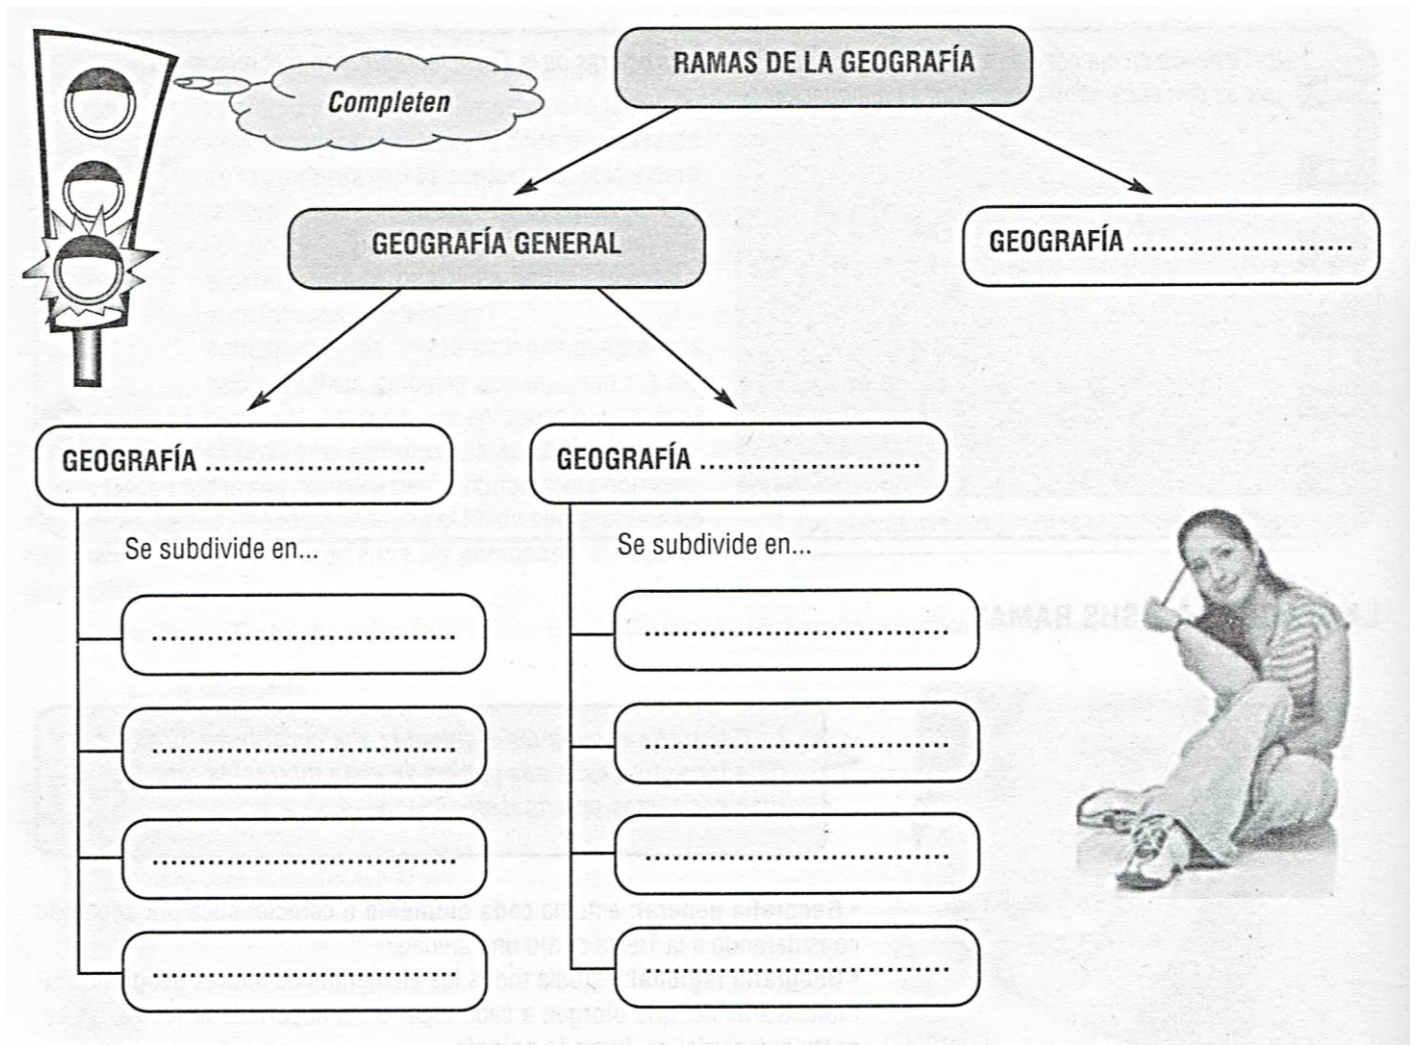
Completen

RAMAS DE LA GEOGRAFÍA

GEOGRAFÍA GENERAL

GEOGRAFÍA ......................

GEOGRAFÍA ......................

Se subdivide en...

..............................

..............................

..............................

..............................

GEOGRAFÍA ......................

Se subdivide en...

..............................

..............................

..............................

..............................